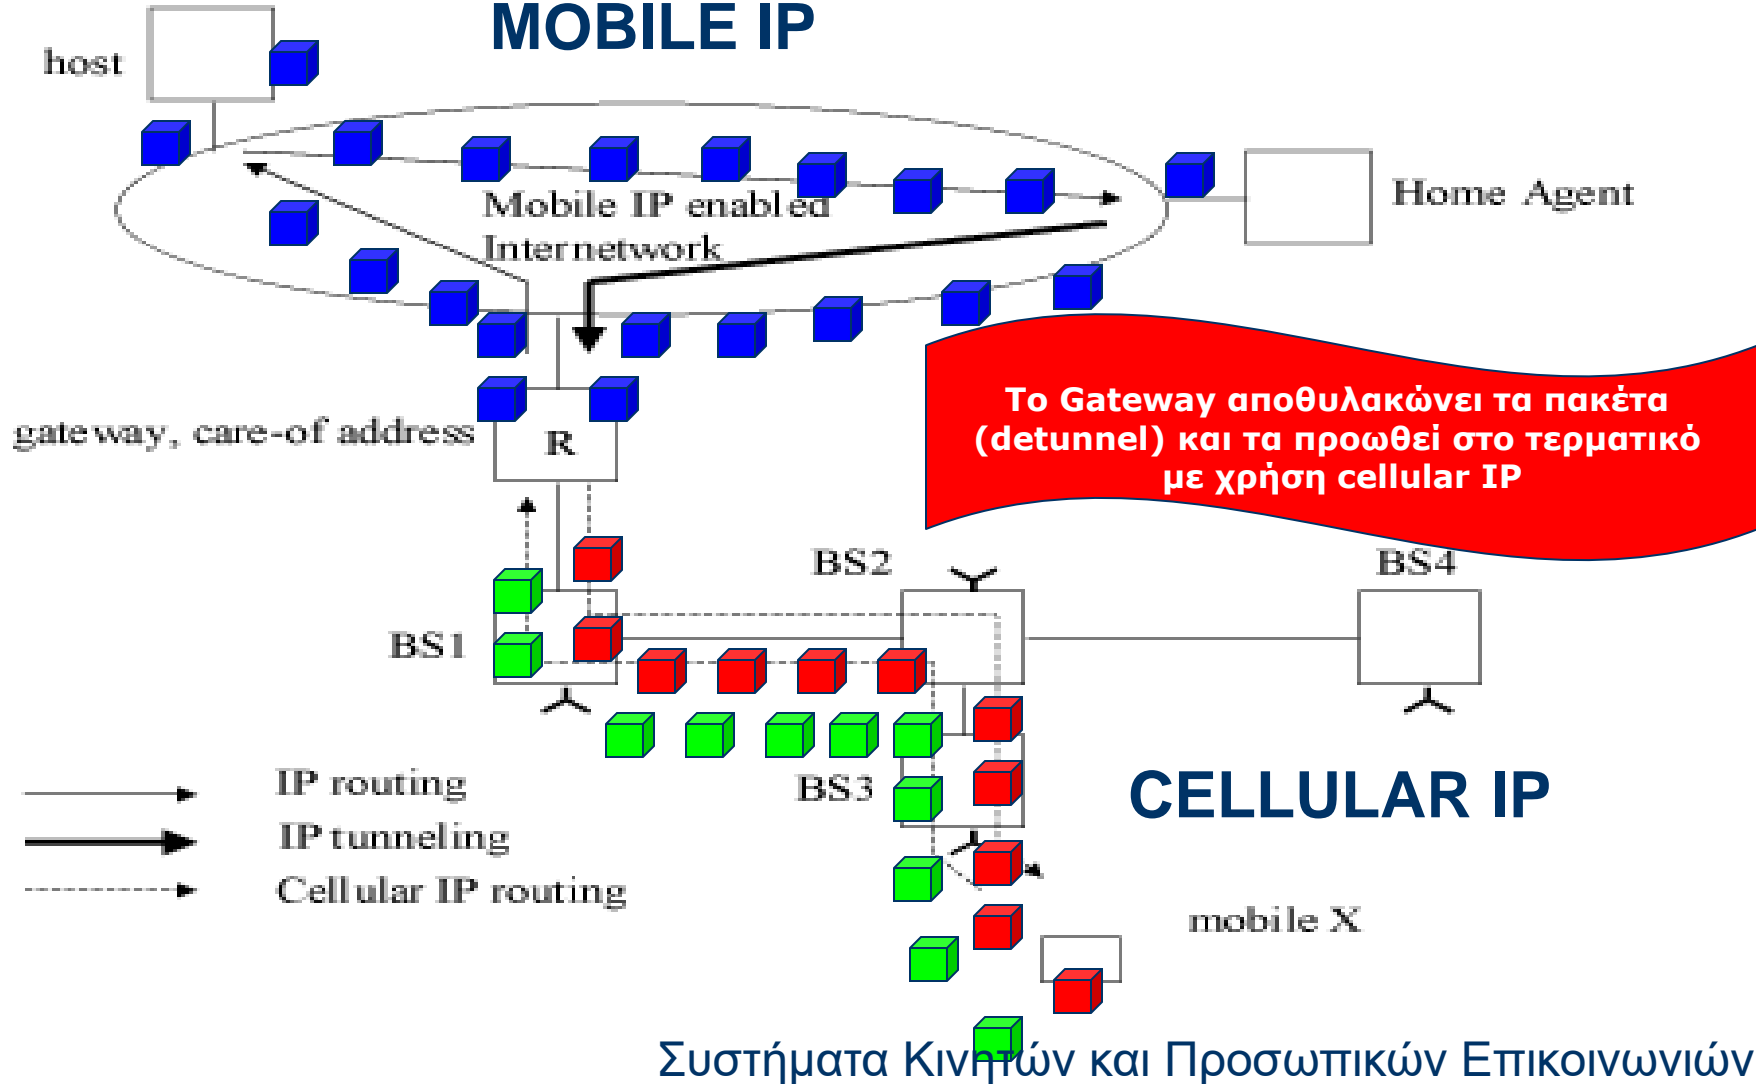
MOBILE IP

host

Mobile IP enabled Internetwork

Home Agent

gateway, care-of address

R

Το Gateway αποθυλακώνει τα πακέτα (detunnel) και τα προωθεί στο τερματικό με χρήση cellular IP

BS2

BS4

BS1

BS3

CELLULAR IP

IP routing

IP tunneling

Cellular IP routing

mobile X

Συστήματα Κινητών και Προσωπικών Επικοινωνιών